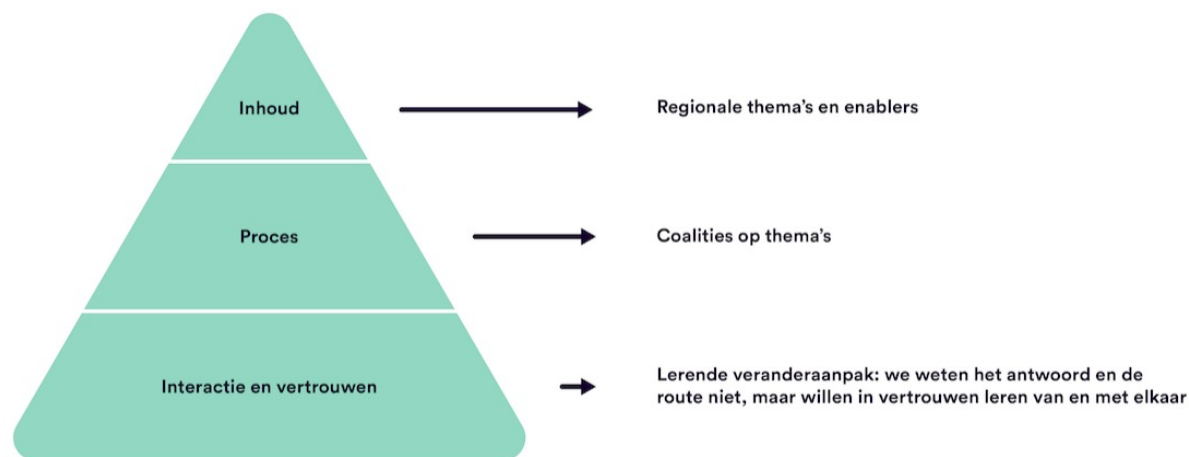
Inhoud

Regionale thema's en enablers

Proces

Coalities op thema's

Interactie en vertrouwen

Lerende veranderaanpak: we weten het antwoord en de route niet, maar willen in vertrouwen leren van en met elkaar